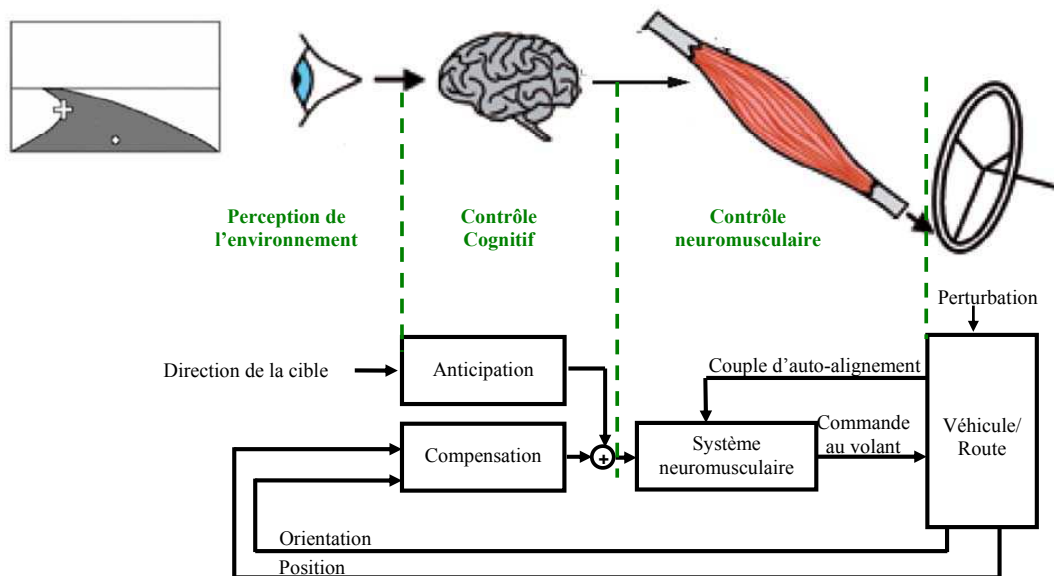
Perception de l'environnement

Contrôle Cognitif

Contrôle neuromusculaire

Perturbation

Direction de la cible

Anticipation

Couple d'auto-alignement

Compensation

+

Système neuromusculaire

Commande au volant

Véhicule/ Route

Orientation

Position